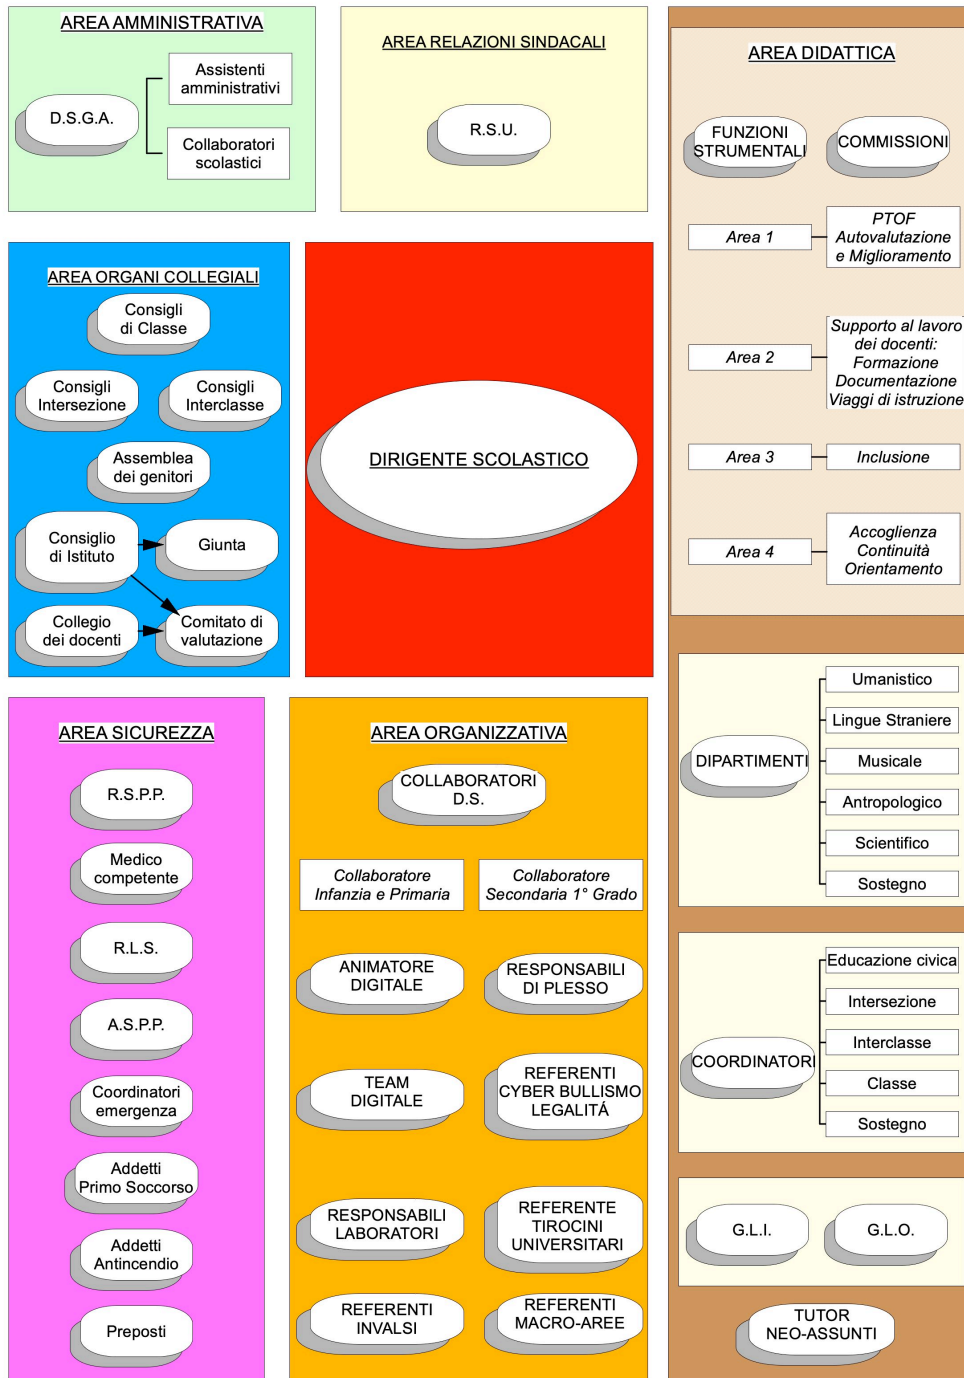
AREA AMMINISTRATIVA

D.S.G.A.

Assistenti amministrativi

Collaboratori scolastici

AREA RELAZIONI SINDACALI

R.S.U.

AREA DIDATTICA

FUNZIONI STRUMENTALI

COMMISSIONI

Area 1

PTOF Autovalutazione e Miglioramento

Area 2

Supporto al lavoro dei docenti: Formazione Documentazione Viaggi di istruzione

Area 3

Inclusione

Area 4

Accoglienza Continuità Orientamento

AREA ORGANI COLLEGIALI

Consigli di Classe

Consigli Intersezione

Consigli Interclasse

Assemblea dei genitori

Consiglio di Istituto

Giunta

Collegio dei docenti

Comitato di valutazione

DIRIGENTE SCOLASTICO

DIPARTIMENTI

Umanistico

Lingue Straniere

Musicale

Antropologico

Scientifico

Sostegno

AREA SICUREZZA

R.S.P.P.

Medico competente

R.L.S.

A.S.P.P.

Coordinatori emergenza

Addetti Primo Soccorso

Addetti Antincendio

Preposti

AREA ORGANIZZATIVA

COLLABORATORI D.S.

Collaboratore Infanzia e Primaria

Collaboratore Secondaria 1° Grado

ANIMATORE DIGITALE

RESPONSABILI DI PLESSO

TEAM DIGITALE

REFERENTI CYBER BULLISMO LEGALITÀ

RESPONSABILI LABORATORI

REFERENTE TIROCINI UNIVERSITARI

REFERENTI INVALSI

REFERENTI MACRO-AREE

COORDINATORI

Educazione civica

Intersezione

Interclasse

Classe

Sostegno

G.L.I.

G.L.O.

TUTOR NEO-ASSUNTI